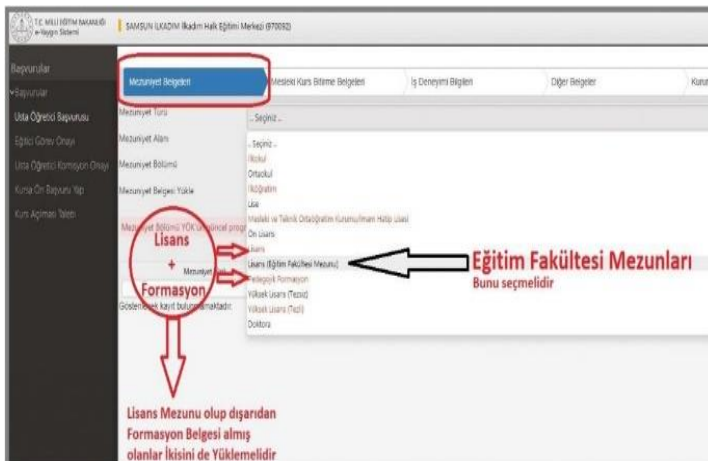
T.C. MİLLİ EĞİTİM BAKANLIĞI e-Yaygın Sistemi

SAMSUN İLKADIM İlkadım Halk Eğitimi Merkezi (970092)

Başvurular

Başvurular

Usta Öğretici Başvurusu

Eğitici Görev Onayı

Usta Öğretici Formasyon Onayı

Kursa Ön Başvuru Yap

Kurs Açılması Talebi

Mezuniyet Belgeleri | Mesleki Kurs Bitirme Belgeleri | İş Deneyimi Bilgileri | Diğer Belgeler | Kuru

Mezuniyet Türü

Mezuniyet Alanı

Mezuniyet Bölümü

Mezuniyet Belgesi Yükle

Mezuniyet Bölümü YÖK'ün güncel progr

Mezuniyet

Gösterilecek kayıt bulunmamaktadır.

Seçiniz...

Seçiniz...
İlkokul
Ortaokul
İlköğretim
Lise
Mesleki ve Teknik Ortaöğretim Kurumu/İmam Hatip Lisesi
Ön Lisans
Lisans
Lisans (Eğitim Fakültesi Mezunu)
Pedagojik Formasyon
Yüksek Lisans (Tezsiz)
Yüksek Lisans (Tezli)
Doktora

Lisans
+
Formasyon

Eğitim Fakültesi Mezunları
Bunu seçmelidir

Lisans Mezunu olup dışarıdan Formasyon Belgesi almış olanlar İkisini de Yüklemelidir